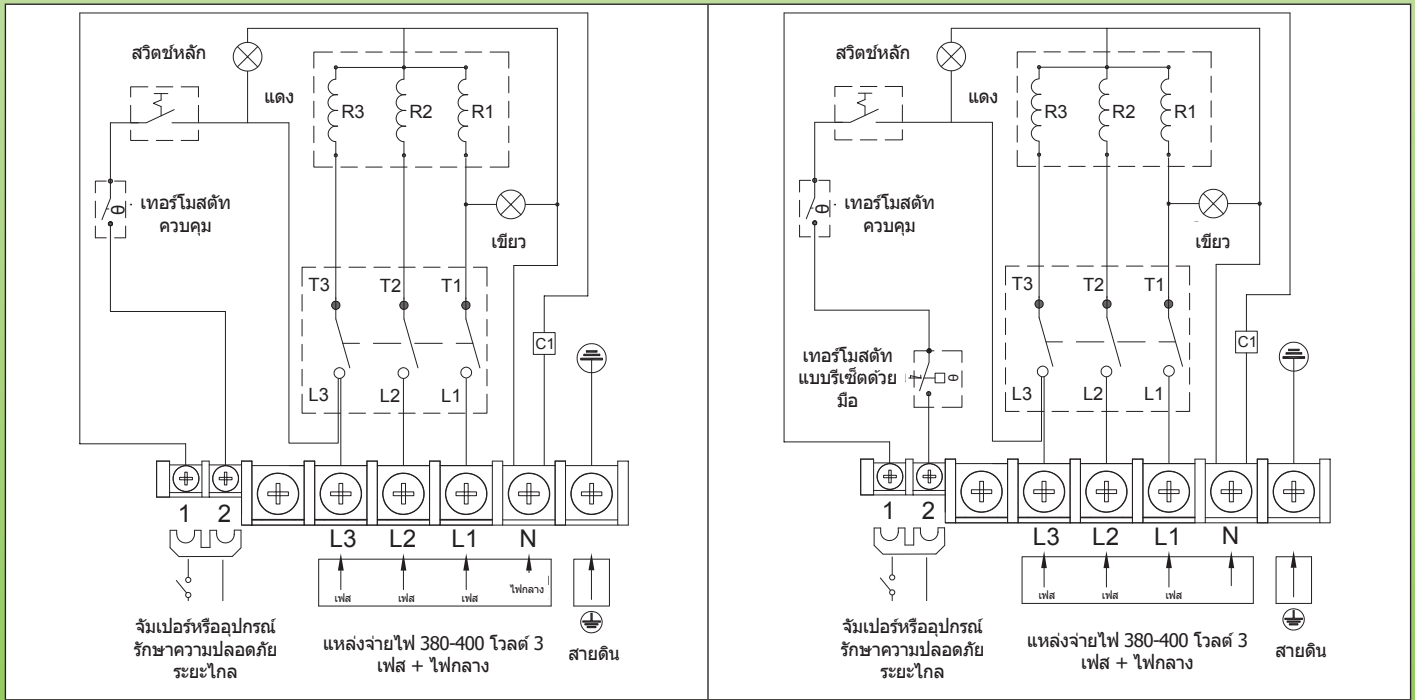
สวิตช์หลัก

แดง

R3 R2 R1

เทอร์โมสตัท ควบคุม

เขียว

T3 T2 T1

C1

L3 L2 L1

1 2

L3 L2 L1 N

เฟส เฟส เฟส ไฟกลาง

จัมเปอร์หรืออุปกรณ์รักษาความปลอดภัยระยะไกล

แหล่งจ่ายไฟ 380-400 โวลต์ 3 เฟส + ไฟกลาง

สายดิน

สวิตช์หลัก

แดง

R3 R2 R1

เทอร์โมสตัท ควบคุม

เขียว

T3 T2 T1

C1

เทอร์โมสตัท แบบรีเซ็ตด้วยมือ

L3 L2 L1

1 2

L3 L2 L1 N

เฟส เฟส เฟส

จัมเปอร์หรืออุปกรณ์รักษาความปลอดภัยระยะไกล

แหล่งจ่ายไฟ 380-400 โวลต์ 3 เฟส + ไฟกลาง

สายดิน